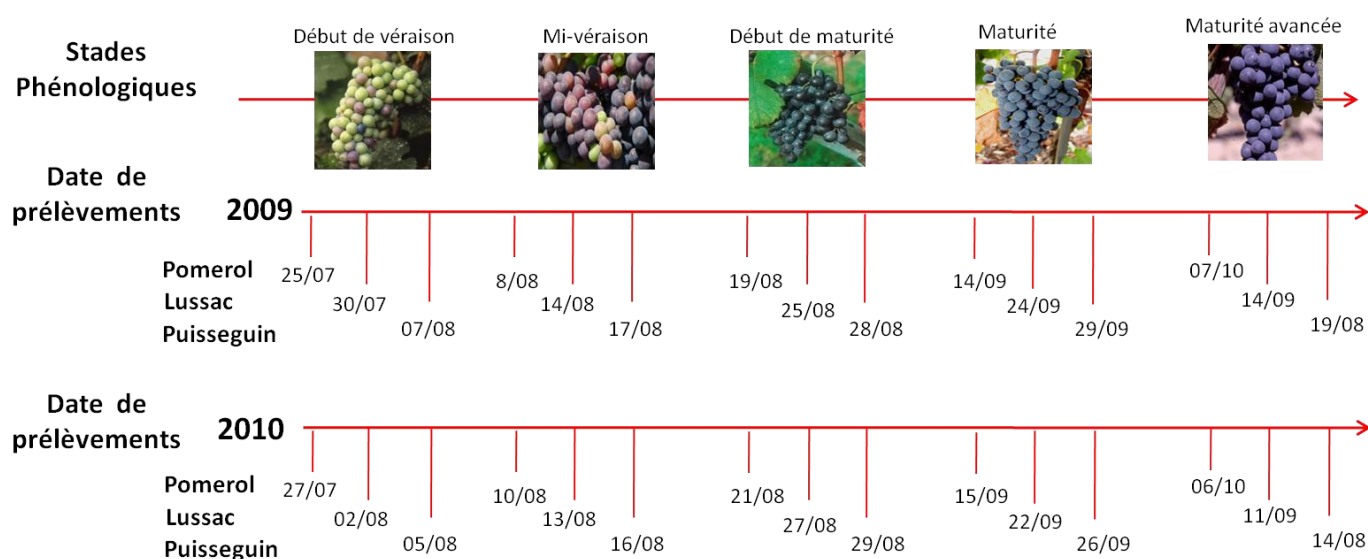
Stades Phénologiques

Début de véraison

Mi-véraison

Début de maturité

Maturité

Maturité avancée

Date de prélèvements

2009

Pomerol
Lussac
Puisseguin

25/07
30/07
07/08
8/08
14/08
17/08
19/08
25/08
28/08
14/09
24/09
29/09
07/10
14/09
19/08

Date de prélèvements

2010

Pomerol
Lussac
Puisseguin

27/07
02/08
05/08
10/08
13/08
16/08
21/08
27/08
29/08
15/09
22/09
26/09
06/10
11/09
14/08